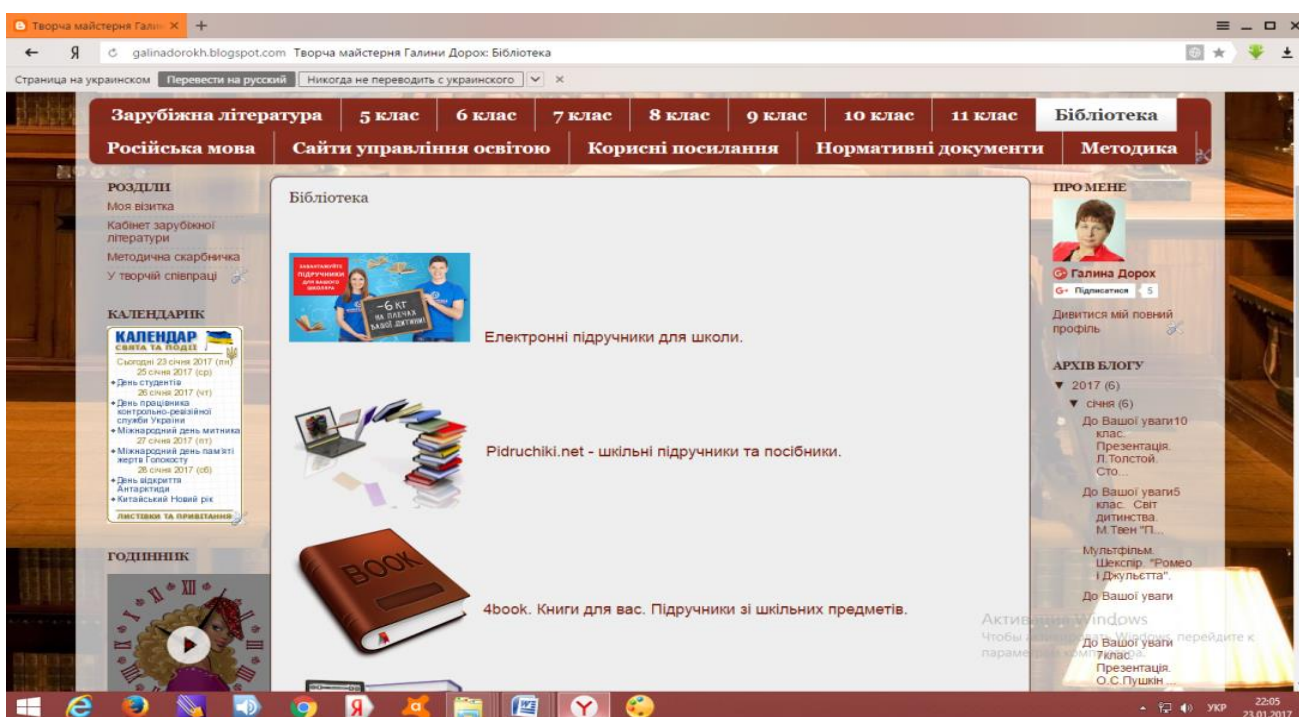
Творча майстерня Галин ×  +

Я  galinadorokh.blogspot.com  Творча майстерня Галини Дорох: Бібліотека

Страница на украинском  Перевести на русский  Никогда не переводить с украинского  ×

Зарубіжна література | 5 клас | 6 клас | 7 клас | 8 клас | 9 клас | 10 клас | 11 клас | Бібліотека
Російська мова | Сайти управління освітою | Корисні посилання | Нормативні документи | Методика

РОЗДІЛИ
Моя візитка
Кабінет зарубіжної літератури
Методична скарбничка
У творчій співпраці

КАЛЕНДАРИК
КАЛЕНДАР свята та події
Сьогодні 23 січня 2017 (пн)
25 січня 2017 (ср)
• День студентів
26 січня 2017 (чт)
• День працівника контрольно-ревізійної служби України
• Міжнародний день митника
27 січня 2017 (пт)
• Міжнародний день пам'яті жертв Голокосту
28 січня 2017 (сб)
• День відкриття Антарктиди
• Китайський Новий рік
ЛИСТІВКИ ТА ПРИВІТАННЯ

ГОДИННИК

Бібліотека

ЗАВАНТАЖУЙТЕ ПІДРУЧНИКИ ДЛЯ ВАШОГО ШКОЛЯРА
-6 КГ НА ПЛЕЧАХ ВАШОЇ ДИТИНИ!

Електронні підручники для школи.

Pidruchiki.net - шкільні підручники та посібники.

BOOK

4book. Книги для вас. Підручники зі шкільних предметів.

ПРО МЕНЕ
Галина Дорох
Підписатися 5
Дивитися мій повний профіль

АРХІВ БЛОГУ
▼ 2017 (6)
▼ січня (6)
До Вашої уваги10 клас. Презентація. Л.Толстой. Сто...
До Вашої уваги5 клас. Світ дитинства. М.Твен "П...
Мультфільм. Шекспір. "Ромео і Джульєтта".
До Вашої уваги
До Вашої уваги 7клас. Презентація. О.С.Пушкін ...

Активация Windows
Чтобы активировать Windows, перейдите к параметрам компьютера.

УКР 22:05 23.01.2017